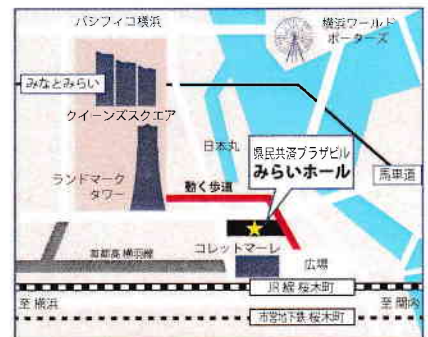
パシフィコ横浜

横浜ワールドポーターズ

みなとみらい

クイーンズスクエア

日本丸

県民共済プラザビル
みらいホール

馬車道

ランドマークタワー

動く歩道

首都高 横羽線

コレットマーレ

広場

至 横浜

JR線 桜木町

至 関内

市営地下鉄 桜木町